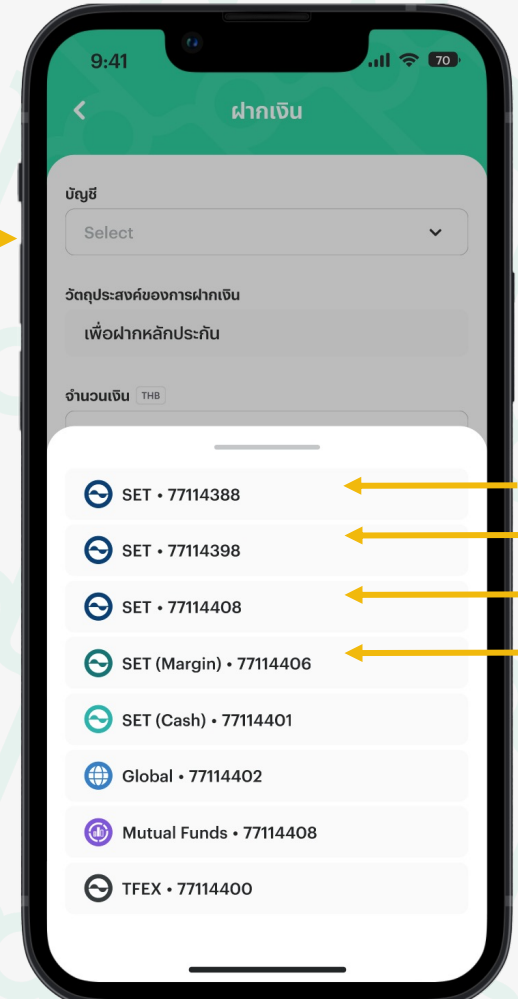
9:41

70

ฝากเงิน

บัญชี

Select

วัตถุประสงค์ของการฝากเงิน

เพื่อฝากหลักประกัน

จำนวนเงิน THB

SET • 77114388

SET • 77114398

SET • 77114408

SET (Margin) • 77114406

SET (Cash) • 77114401

Global • 77114402

Mutual Funds • 77114408

TFEX • 77114400